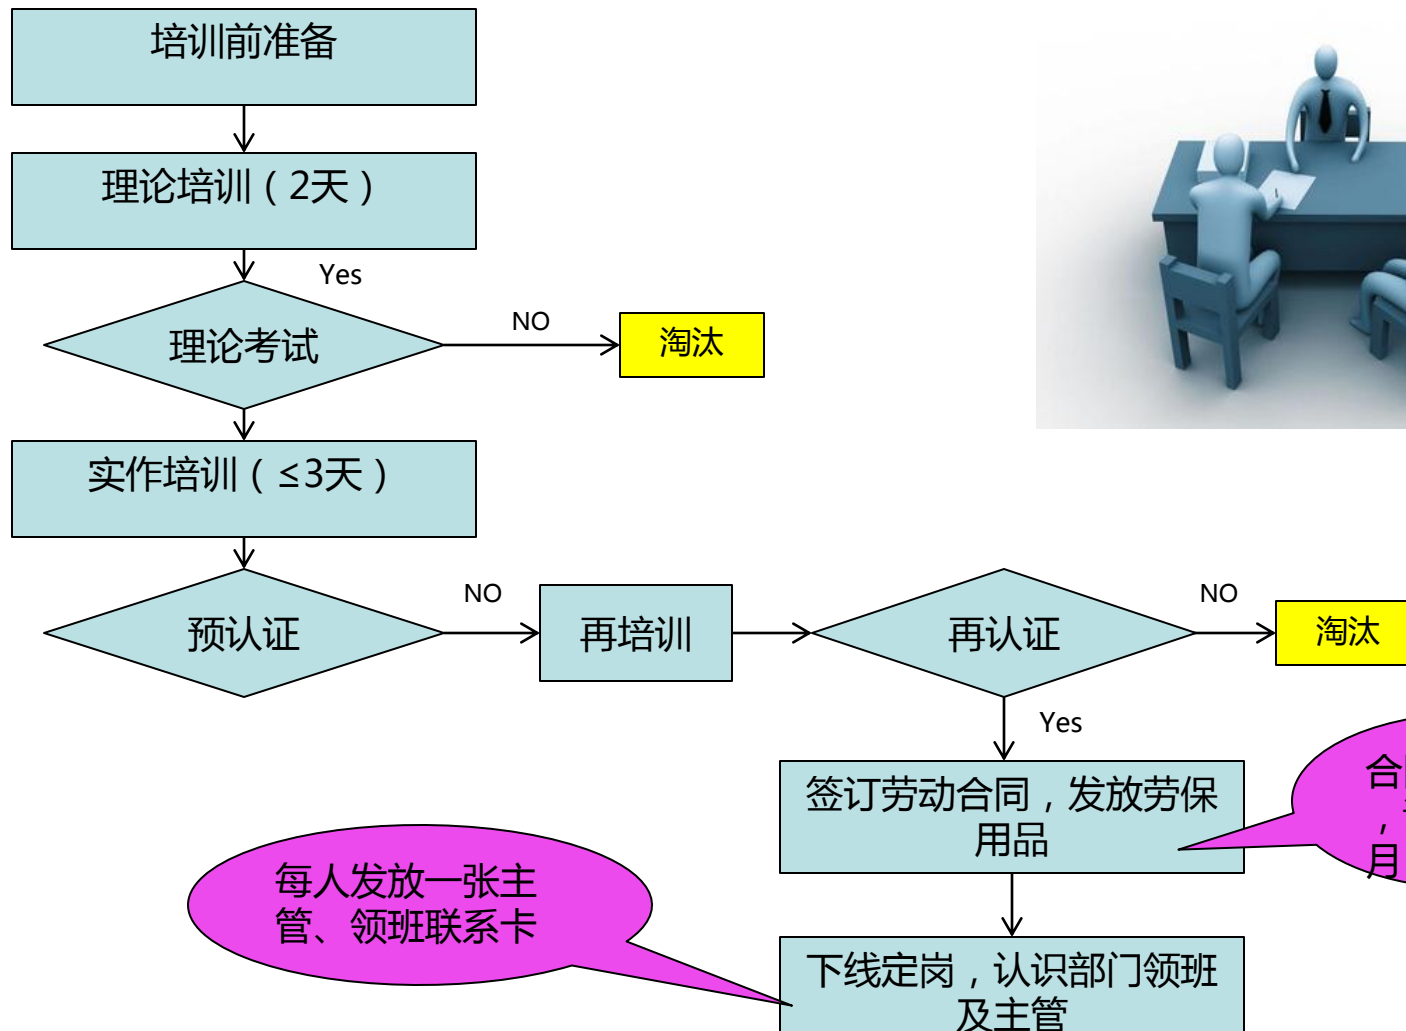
培训前准备

理论培训（2天）

Yes

理论考试

NO

淘汰

实作培训（≤3天）

预认证

NO

再培训

再认证

NO

淘汰

Yes

签订劳动合同，发放劳保用品

合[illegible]
，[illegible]
月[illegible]

每人发放一张主管、领班联系卡

下线定岗，认识部门领班及主管